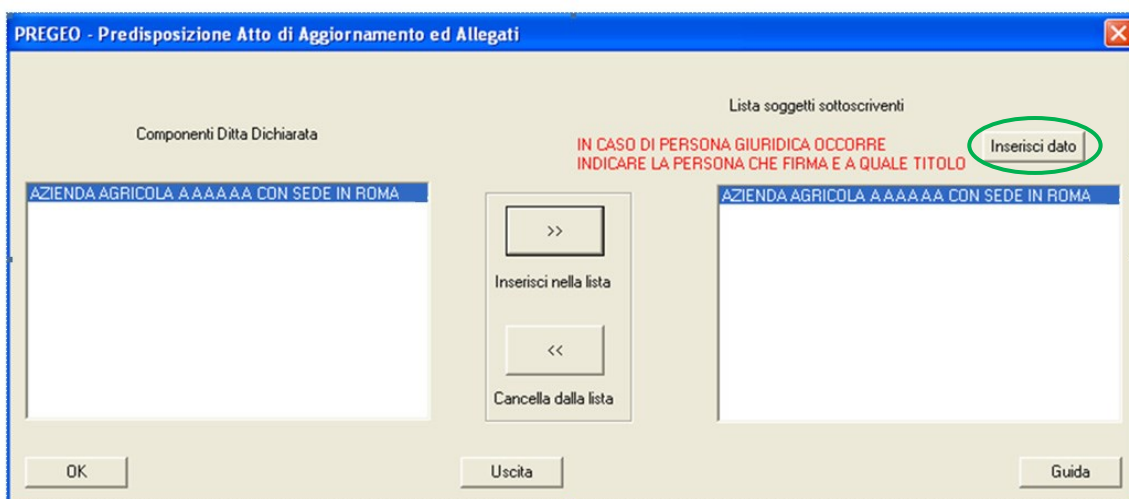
PREGEO - Predisposizione Atto di Aggiornamento ed Allegati

Lista soggetti sottoscriventi

Componenti Ditta Dichiarata

IN CASO DI PERSONA GIURIDICA OCCORRE INDICARE LA PERSONA CHE FIRMA E A QUALE TITOLO

Inserisci dato

AZIENDA AGRICOLA AAAAAA CON SEDE IN ROMA

>>

Inserisci nella lista

<<

Cancella dalla lista

AZIENDA AGRICOLA AAAAAA CON SEDE IN ROMA

OK

Uscita

Guida